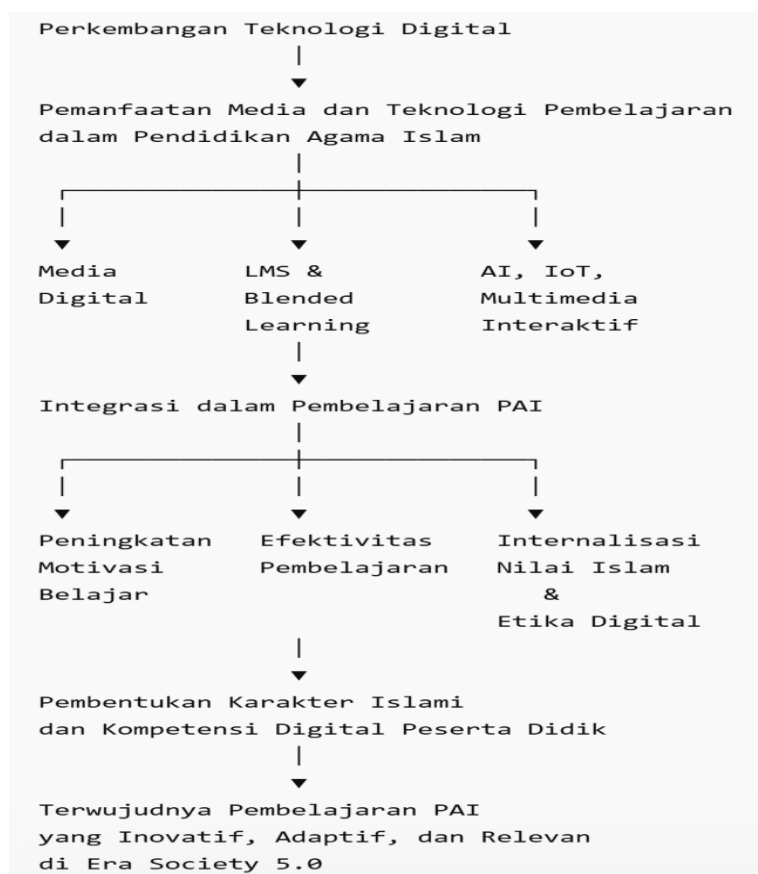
Perkembangan Teknologi Digital

Pemanfaatan Media dan Teknologi Pembelajaran dalam Pendidikan Agama Islam

Media Digital

LMS & Blended Learning

AI, IoT, Multimedia Interaktif

Integrasi dalam Pembelajaran PAI

Peningkatan Motivasi Belajar

Efektivitas Pembelajaran

Internalisasi Nilai Islam & Etika Digital

Pembentukan Karakter Islami dan Kompetensi Digital Peserta Didik

Terwujudnya Pembelajaran PAI yang Inovatif, Adaptif, dan Relevan di Era Society 5.0